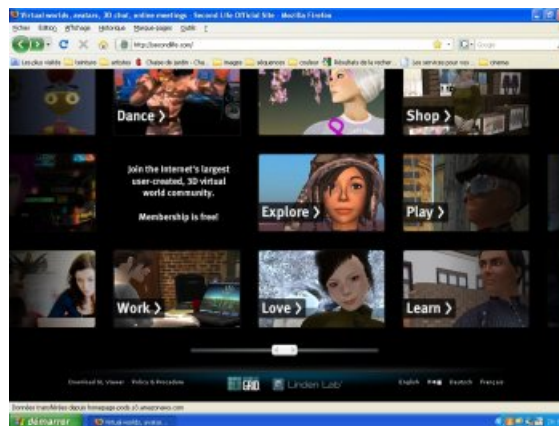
Virtual worlds, avatars, 3D chat, online meetings - Second Life Official Site - Mozilla Firefox

Fichier Édition Affichage Historique Marque-pages Outils ?

http://secondlife.com/

Les plus visités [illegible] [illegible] Chaise de jardin - Cha... images séquences couleur Résultats de la recher... Les services pour vos... cinema

Dance >

Shop >

Join the Internet's largest user-created, 3D virtual world community.

Membership is free!

Explore >

Play >

Work >

Love >

Learn >

Download SL Viewer · Policy & Procedures

Linden Lab

English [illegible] Deutsch Français

Données transférées depuis homepage-prods3.amazonaws.com

démarrer

Virtual worlds, avatar...